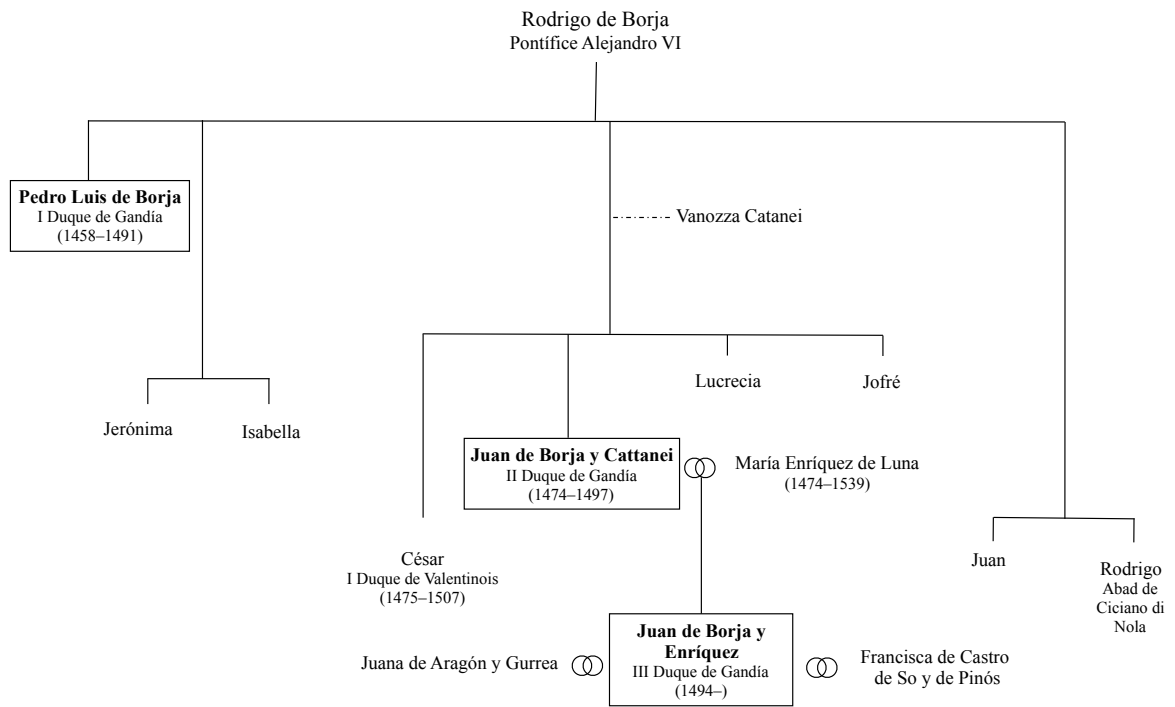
Rodrigo de Borja
Pontífice Alejandro VI

**Pedro Luis de Borja**
I Duque de Gandía
(1458–1491)

Vanozza Catanei

Jerónima

Isabella

Lucrecia

Jofré

**Juan de Borja y Cattanei**
II Duque de Gandía
(1474–1497)

María Enríquez de Luna
(1474–1539)

César
I Duque de Valentinois
(1475–1507)

Juan

Rodrigo
Abad de Ciciano di Nola

Juana de Aragón y Gurrea

**Juan de Borja y Enríquez**
III Duque de Gandía
(1494–)

Francisca de Castro de So y de Pinós